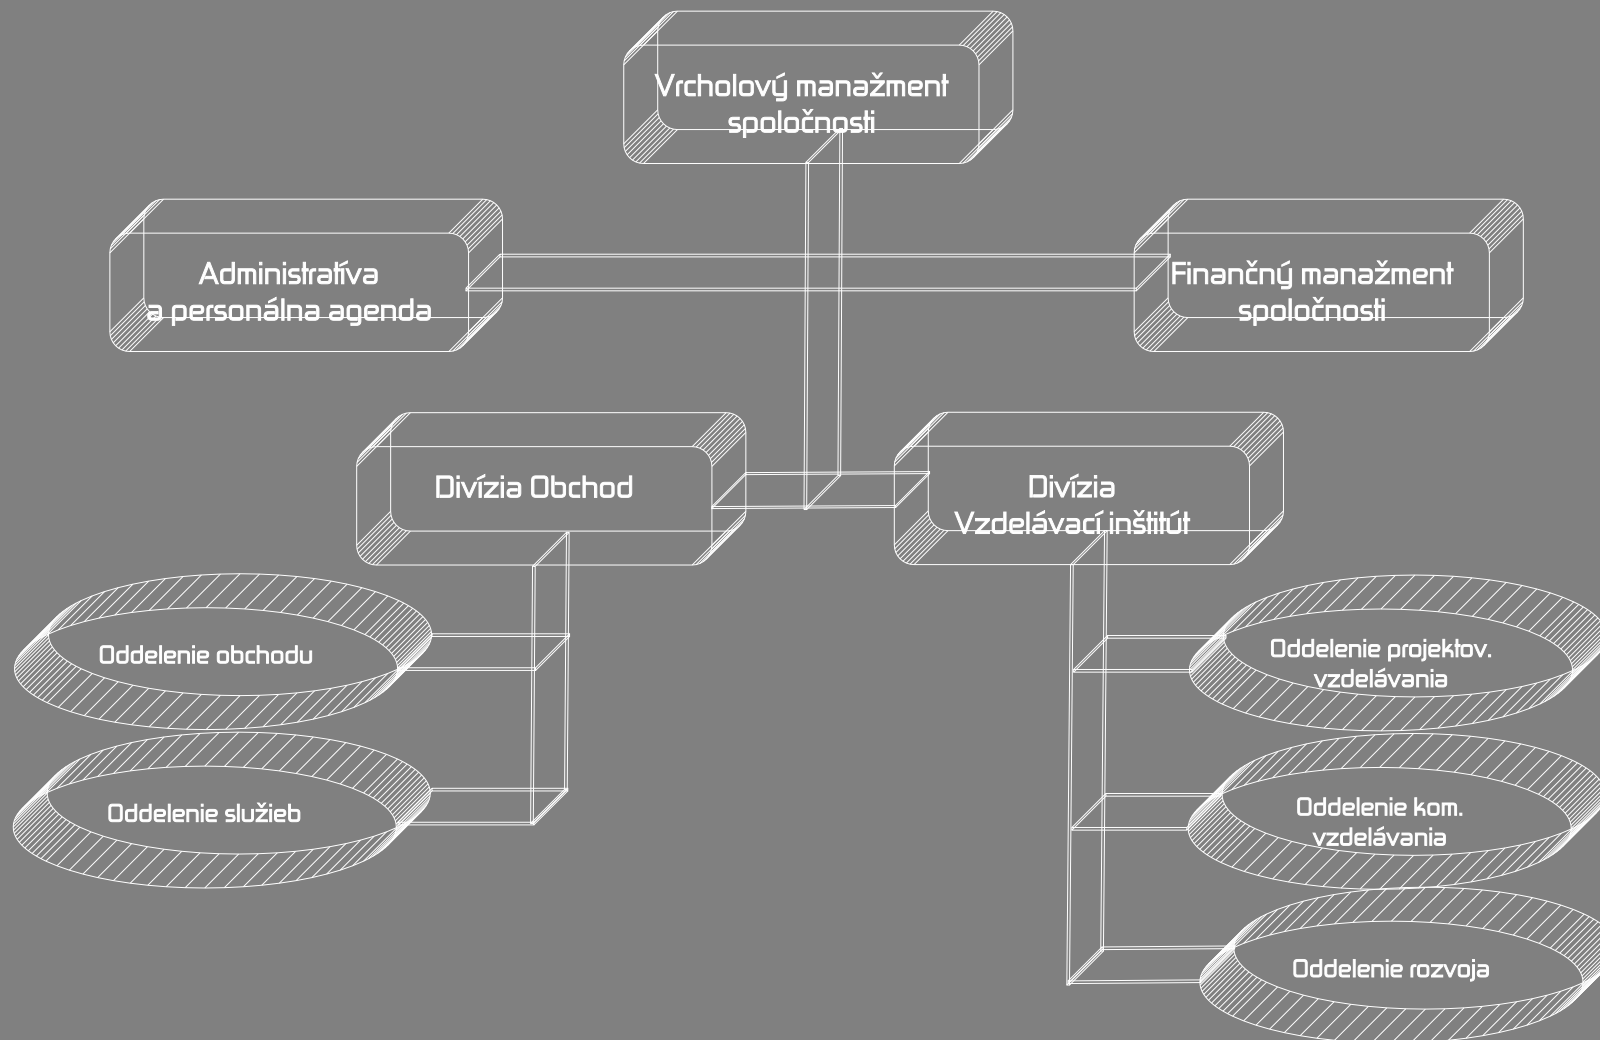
Vrcholový manažment spoločnosti

Administratíva a personálna agenda

Finančný manažment spoločnosti

Divízia Obchod

Divízia Vzdelávací inštitút

Oddelenie obchodu

Oddelenie služieb

Oddelenie projektov. vzdelávania

Oddelenie kom. vzdelávania

Oddelenie rozvoja